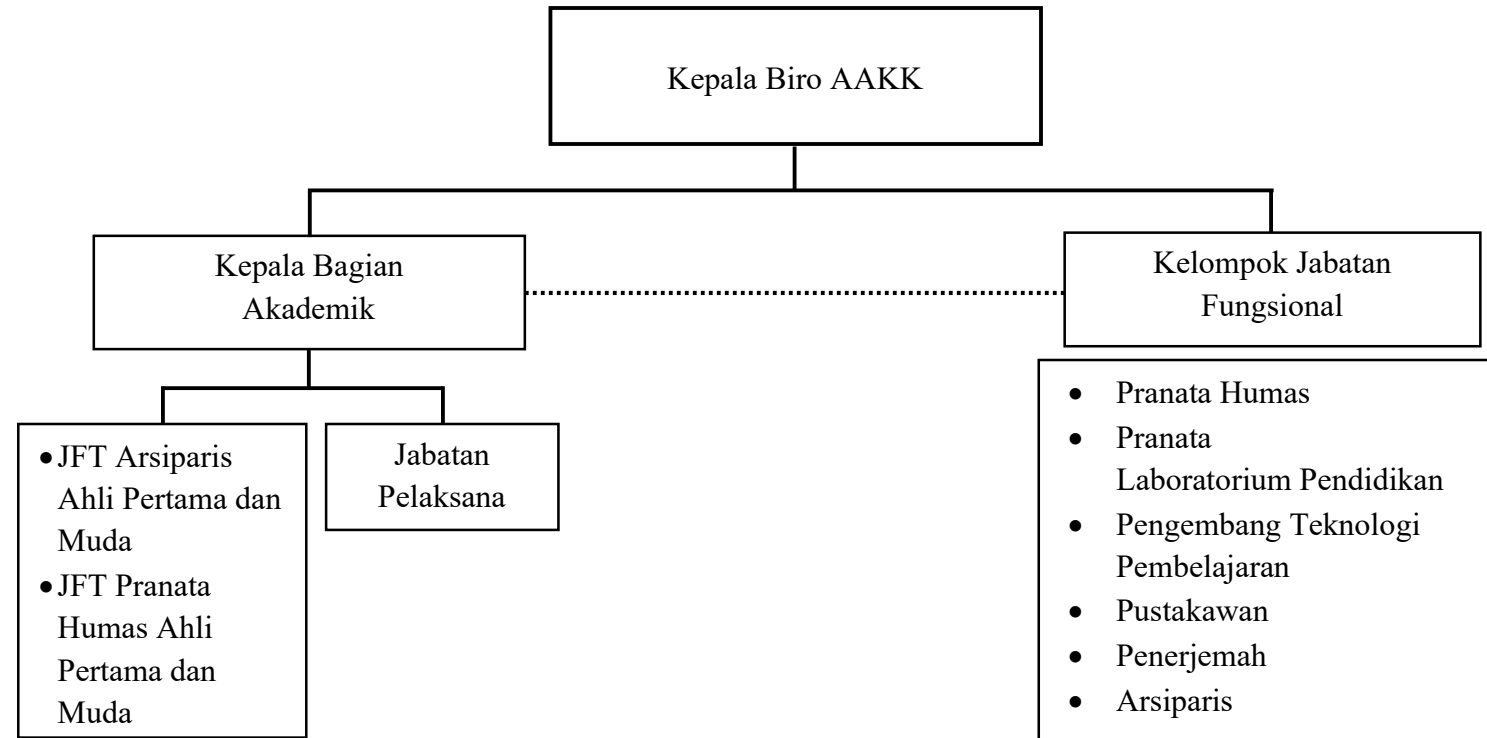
Kepala Biro AAKK

Kepala Bagian Akademik

Kelompok Jabatan Fungsional

- JFT Arsiparis Ahli Pertama dan Muda
- JFT Pranata Humas Ahli Pertama dan Muda

Jabatan Pelaksana

- Pranata Humas
- Pranata Laboratorium Pendidikan
- Pengembang Teknologi Pembelajaran
- Pustakawan
- Penerjemah
- Arsiparis